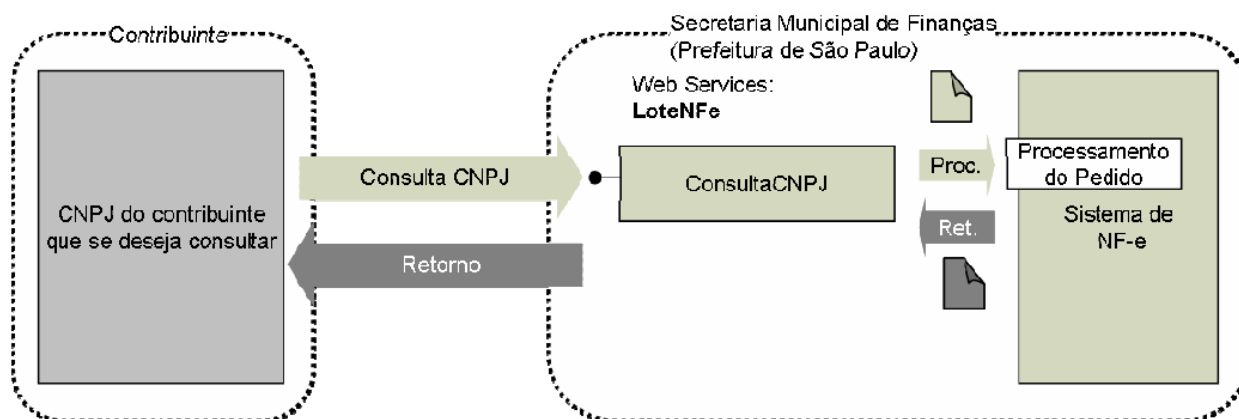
Contribuinte

CNPJ do contribuinte que se deseja consultar

Consulta CNPJ

Retorno

Secretaria Municipal de Finanças (Prefeitura de São Paulo)

Web Services:
**LoteNFe**

ConsultaCNPJ

Proc.

Ret.

Processamento do Pedido

Sistema de NF-e